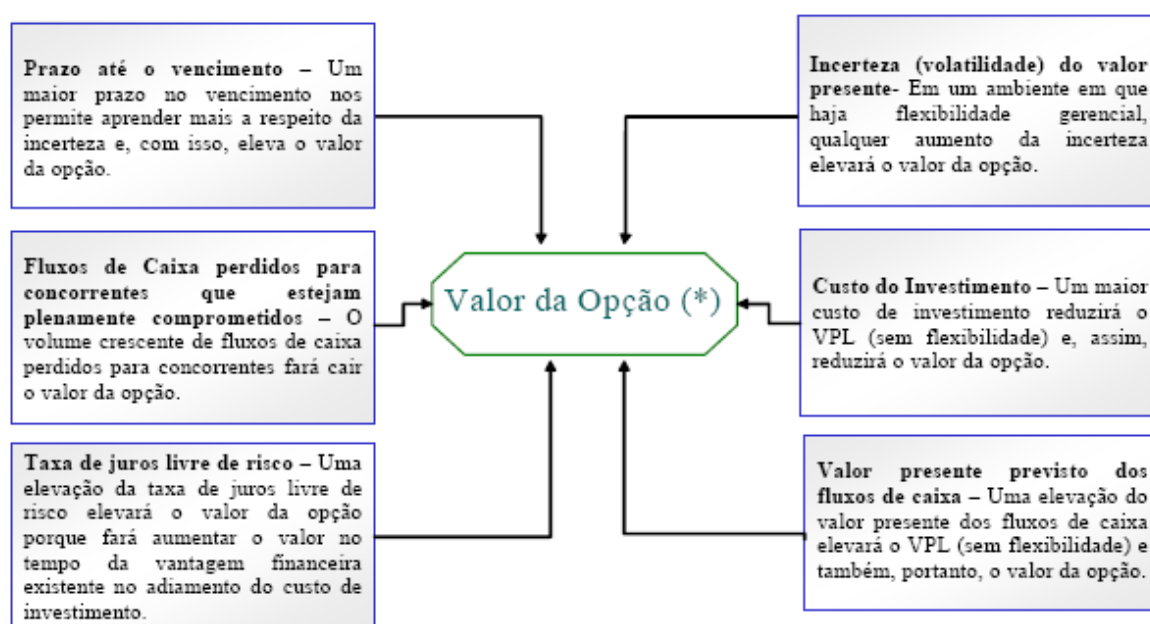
**Prazo até o vencimento –** Um maior prazo no vencimento nos permite aprender mais a respeito da incerteza e, com isso, eleva o valor da opção.

**Fluxos de Caixa perdidos para concorrentes que estejam plenamente comprometidos –** O volume crescente de fluxos de caixa perdidos para concorrentes fará cair o valor da opção.

**Taxa de juros livre de risco –** Uma elevação da taxa de juros livre de risco elevará o valor da opção porque fará aumentar o valor no tempo da vantagem financeira existente no adiamento do custo de investimento.

Valor da Opção (*)

**Incerteza (volatilidade) do valor presente-** Em um ambiente em que haja flexibilidade gerencial, qualquer aumento da incerteza elevará o valor da opção.

**Custo do Investimento –** Um maior custo de investimento reduzirá o VPL (sem flexibilidade) e, assim, reduzirá o valor da opção.

**Valor presente previsto dos fluxos de caixa –** Uma elevação do valor presente dos fluxos de caixa elevará o VPL (sem flexibilidade) e também, portanto, o valor da opção.